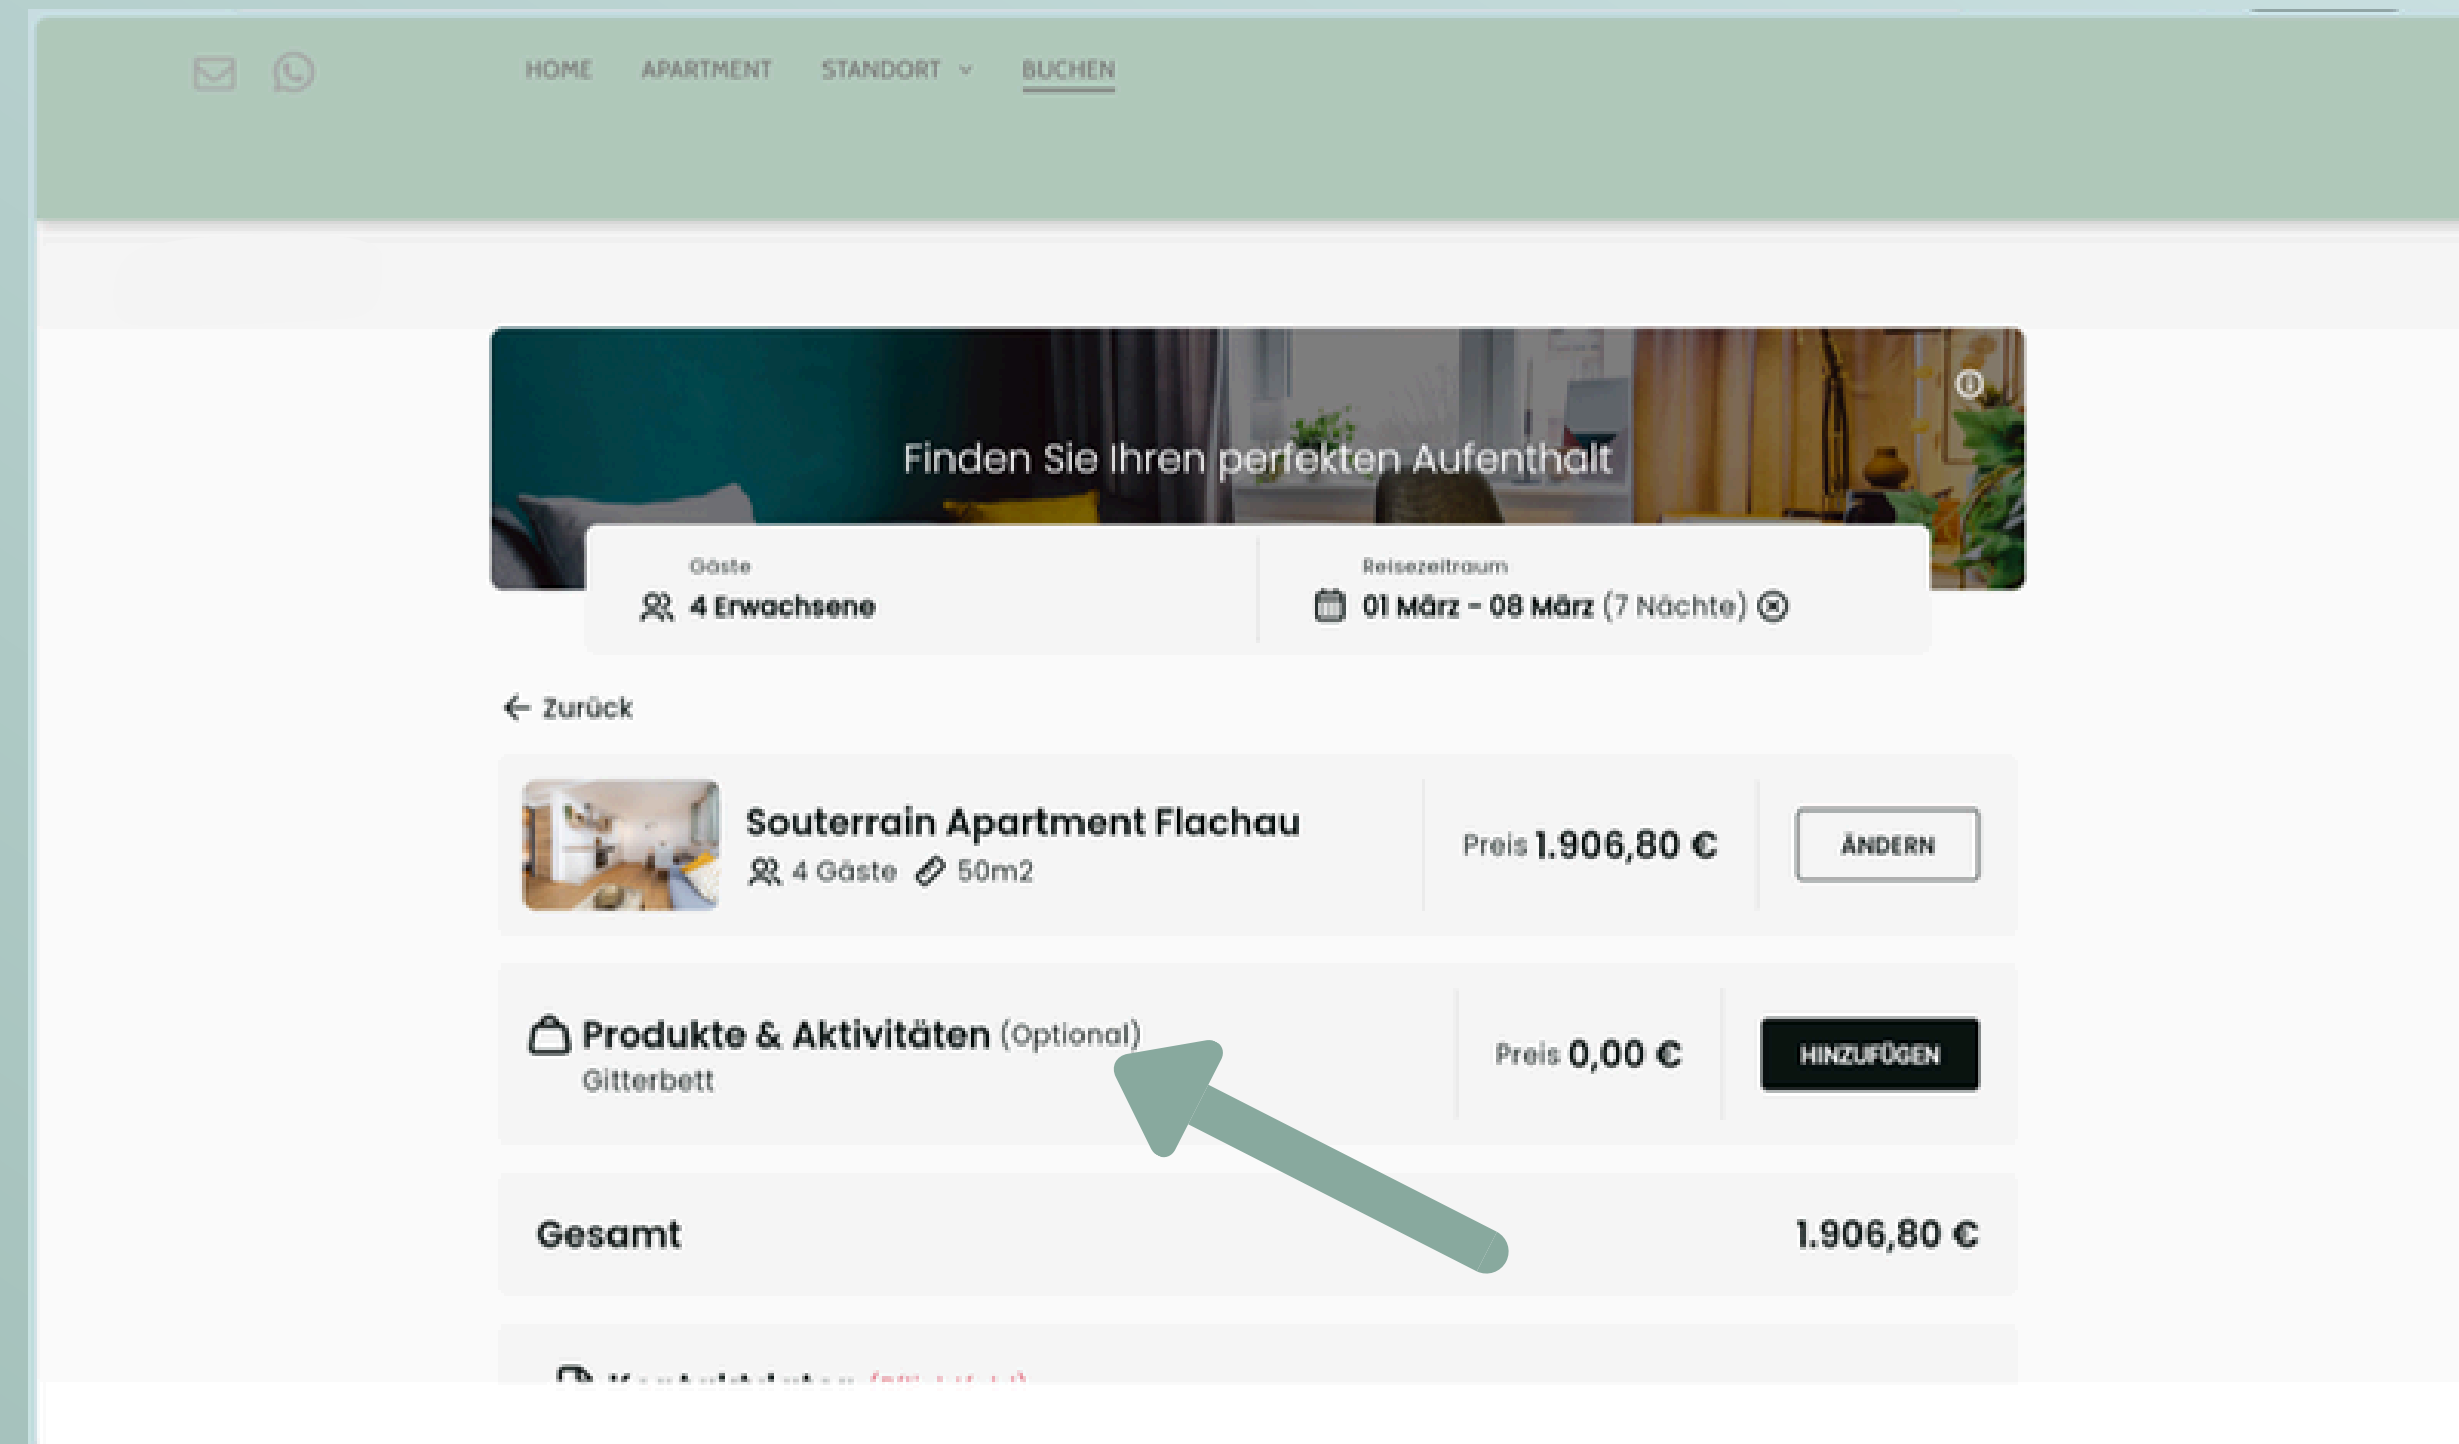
HOME APARTMENT STANDORT BUCHEN

Finden Sie Ihren perfekten Aufenthalt

Gäste
4 Erwachsene

Reisezeitraum
01 März - 08 März (7 Nächte)

Zurück

Souterrain Apartment Flachau
4 Gäste 50m2

Preis 1.906,80 €

ÄNDERN

Produkte & Aktivitäten (Optional)
Gitterbett

Preis 0,00 €

HINZUFÜGEN

Gesamt 1.906,80 €

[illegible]